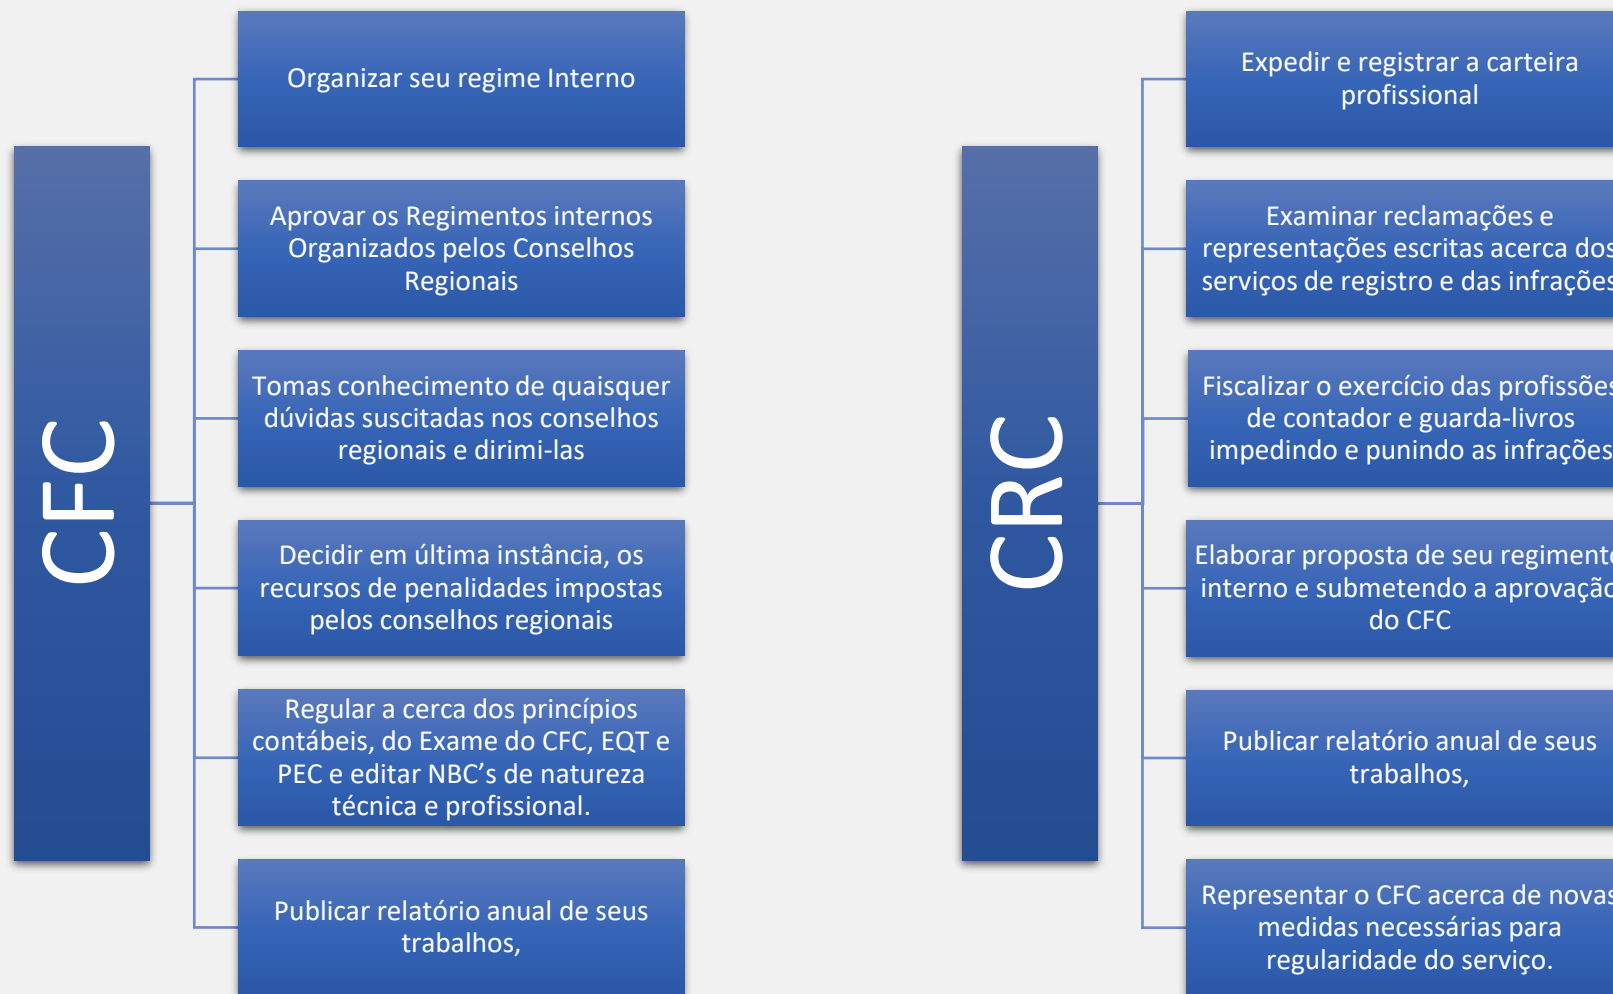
CFC

Organizar seu regime Interno

Aprovar os Regimentos internos Organizados pelos Conselhos Regionais

Tomas conhecimento de quaisquer dúvidas suscitadas nos conselhos regionais e dirimi-las

Decidir em última instância, os recursos de penalidades impostas pelos conselhos regionais

Regular a cerca dos princípios contábeis, do Exame do CFC, EQT e PEC e editar NBC's de natureza técnica e profissional.

Publicar relatório anual de seus trabalhos,

CRC

Expedir e registrar a carteira profissional

Examinar reclamações e representações escritas acerca dos serviços de registro e das infrações

Fiscalizar o exercício das profissões de contador e guarda-livros impedindo e punindo as infrações

Elaborar proposta de seu regiment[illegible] interno e submetendo a aprovaçã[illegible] do CFC

Publicar relatório anual de seus trabalhos,

Representar o CFC acerca de novas medidas necessárias para regularidade do serviço.